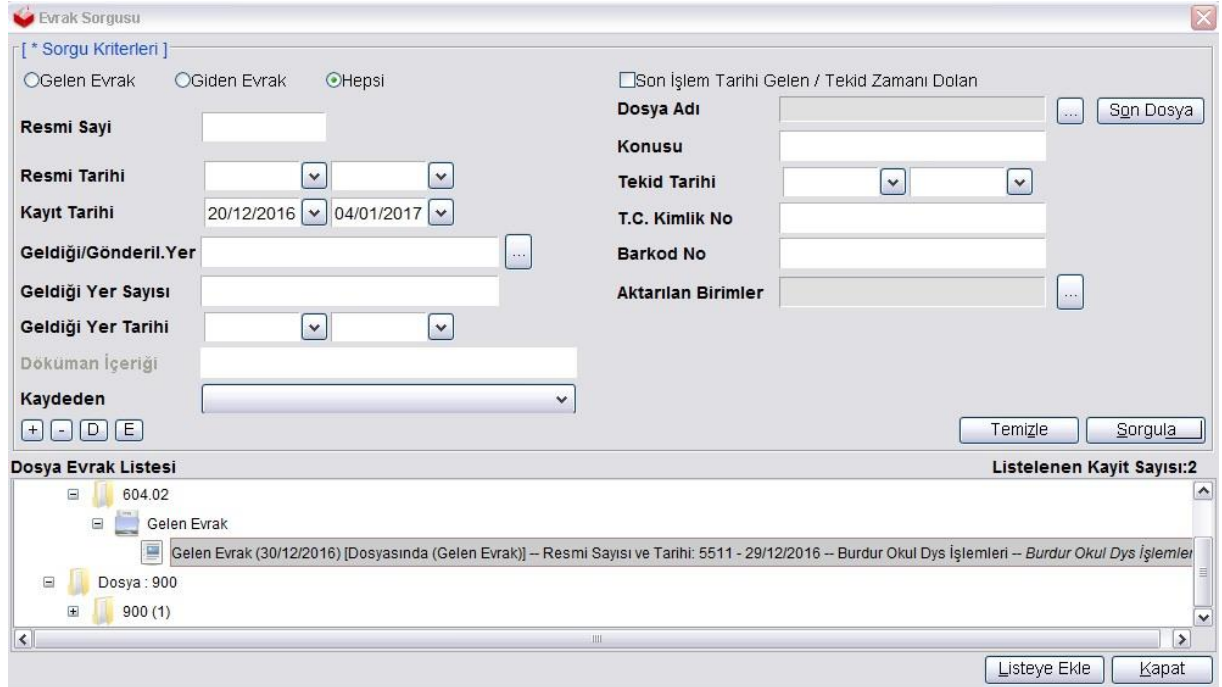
Evrak Sorgusu

[ * Sorgu Kriterleri ]

Gelen Evrak   Giden Evrak   Hepsi

Son İşlem Tarihi Gelen / Tekid Zamanı Dolan

Resmi Sayi

Resmi Tarihi

Kayıt Tarihi 20/12/2016 04/01/2017

Geldiği/Gönderil.Yer ...

Geldiği Yer Sayısı

Geldiği Yer Tarihi

Döküman İçeriği

Kaydeden

+ - D E

Dosya Adı ... Son Dosya

Konusu

Tekid Tarihi

T.C. Kimlik No

Barkod No

Aktarılan Birimler ...

Temizle Sorgula

Dosya Evrak Listesi

Listelenen Kayit Sayısı:2

604.02

Gelen Evrak

Gelen Evrak (30/12/2016) [Dosyasında (Gelen Evrak)] -- Resmi Sayısı ve Tarihi: 5511 - 29/12/2016 -- Burdur Okul Dys İşlemleri -- Burdur Okul Dys İşlemler

Dosya : 900

900 (1)

Listeye Ekle Kapat